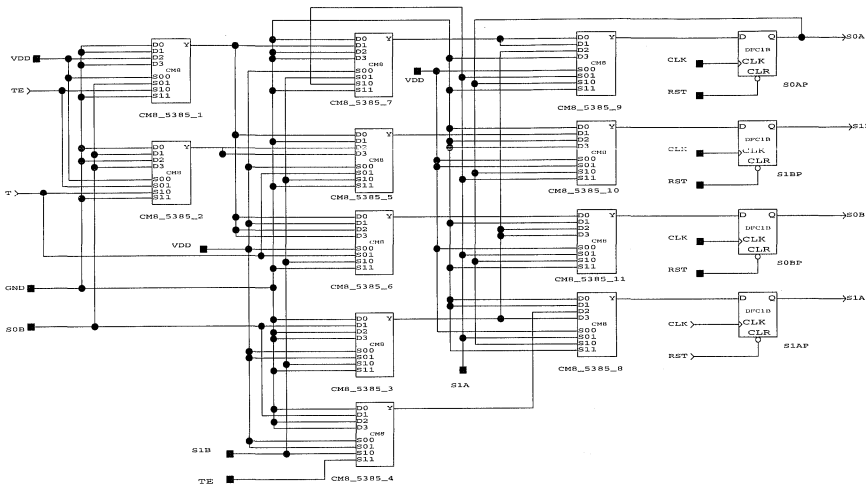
VDD
TE
T
GND
S0B
VDD
S1B
TE
VDD
S1A
CLK
RST
CLK
RST
CLK
RST
CLK
RST

D0 D1 D2 D3 S00 S01 S10 S11 Y CM8
CM8_5385_1

D0 D1 D2 D3 S00 S01 S10 S11 Y CM8
CM8_5385_2

D0 D1 D2 D3 S00 S01 S10 S11 Y CM8
CM8_5385_7

D0 D1 D2 D3 S00 S01 S10 S11 Y CM8
CM8_5385_5

D0 D1 D2 D3 S00 S01 S10 S11 Y CM8
CM8_5385_6

D0 D1 D2 D3 S00 S01 S10 S11 Y CM8
CM8_5385_3

D0 D1 D2 D3 S00 S01 S10 S11 Y CM8
CM8_5385_4

D0 D1 D2 D3 S00 S01 S10 S11 Y CM8
CM8_5385_9

D0 D1 D2 D3 S00 S01 S10 S11 Y CM8
CM8_5385_10

D0 D1 D2 D3 S00 S01 S10 S11 Y CM8
CM8_5385_11

D0 D1 D2 D3 S00 S01 S10 S11 Y CM8
CM8_5385_8

D Q DFC1B CLK CLR
S0AP

D Q DFC1B CLK CLR
S1BP

D Q DFC1B CLK CLR
S0BP

D Q DFC1B CLK CLR
S1AP

S0A
S1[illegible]
S0B
S1A